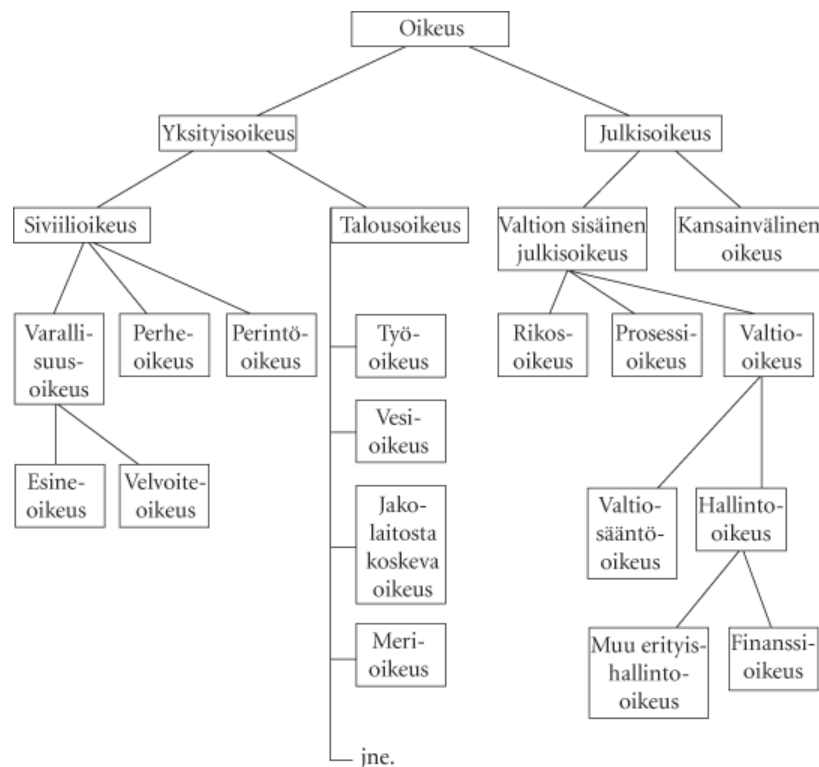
Oikeus

Yksityisoikeus

Julkisoikeus

Siviilioikeus

Talousoikeus

Valtion sisäinen julkisoikeus

Kansainvälinen oikeus

Varallisuusoikeus

Perheoikeus

Perintöoikeus

Työoikeus

Rikosoikeus

Prosessioikeus

Valtiooikeus

Vesioikeus

Esineoikeus

Velvoiteoikeus

Jakolaitosta koskeva oikeus

Valtiosääntöoikeus

Hallintooikeus

Merioikeus

Muu erityishallintooikeus

Finanssioikeus

jne.